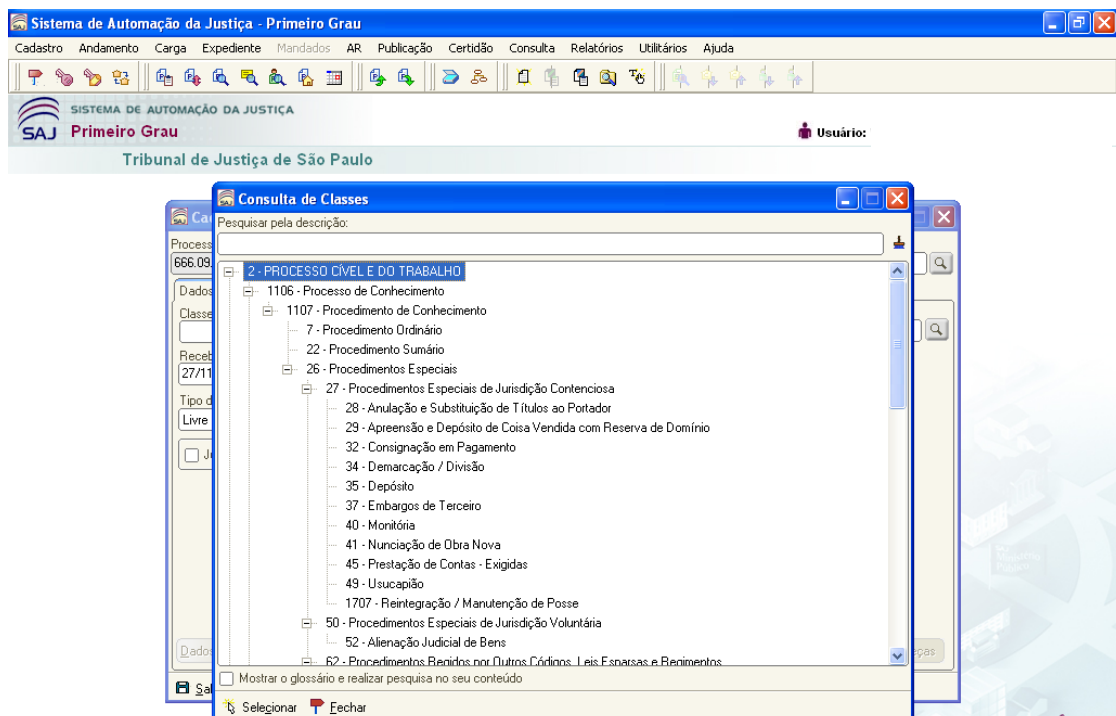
Sistema de Automação da Justiça - Primeiro Grau

Cadastro Andamento Carga Expediente Mandados AR Publicação Certidão Consulta Relatórios Utilitários Ajuda

SISTEMA DE AUTOMAÇÃO DA JUSTIÇA
SAJ Primeiro Grau
Usuário:
Tribunal de Justiça de São Paulo

Ca
Process
666.09
Dados
Classe
Receb
27/11
Tipo d
Livre
Ju
Dados
Sa
ças

Consulta de Classes
Pesquisar pela descrição:

2 - PROCESSO CÍVEL E DO TRABALHO
1106 - Processo de Conhecimento
1107 - Procedimento de Conhecimento
7 - Procedimento Ordinário
22 - Procedimento Sumário
26 - Procedimentos Especiais
27 - Procedimentos Especiais de Jurisdição Contenciosa
28 - Anulação e Substituição de Títulos ao Portador
29 - Apreensão e Depósito de Coisa Vendida com Reserva de Domínio
32 - Consignação em Pagamento
34 - Demarcação / Divisão
35 - Depósito
37 - Embargos de Terceiro
40 - Monitória
41 - Nunciação de Obra Nova
45 - Prestação de Contas - Exigidas
49 - Usucapião
1707 - Reintegração / Manutenção de Posse
50 - Procedimentos Especiais de Jurisdição Voluntária
52 - Alienação Judicial de Bens
62 - Procedimentos Regidos por Outros Códigos, Leis Esparsas e Regimentos

Mostrar o glossário e realizar pesquisa no seu conteúdo
Selecionar Fechar